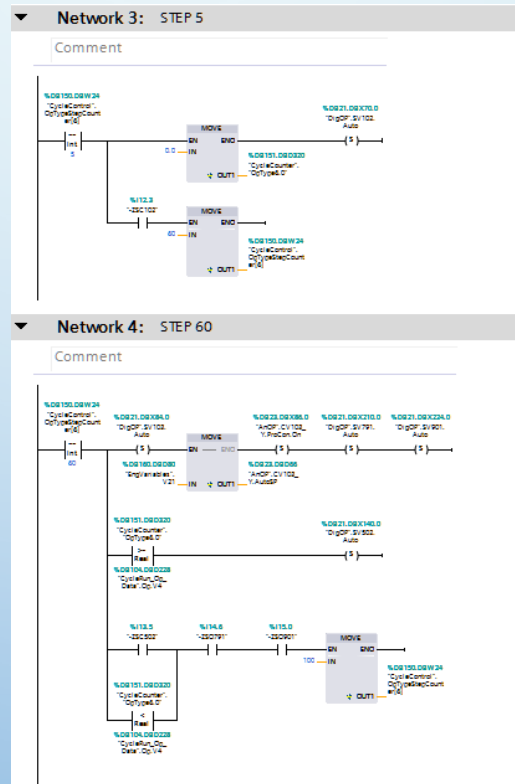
Network 3: STEP 5

Comment

%DB150.DBW24
"CycleControl".
OpType&StepCount
er[6]
==
Int
5

MOVE
EN ENO
0.0 IN
OUT1 %DB151.DBD320
"CycleCounter".
OpType6.0"

%DB21.DBX70.0
"DigOP".SV102.
Auto
(S)

%I12.3
"-ZSC102"
MOVE
EN ENO
60 IN
OUT1 %DB150.DBW24
"CycleControl".
OpType&StepCount
er[6]

Network 4: STEP 60

Comment

%DB150.DBW24
"CycleControl".
OpType&StepCount
er[6]
==
Int
60

%DB21.DBX84.0
"DigOP".SV103.
Auto
(S)

MOVE
EN ENO
%DB160.DBD80
"EngVariables".
V21 IN
OUT1 %DB23.DBD66
"AnOP".CV103_
Y.AutoSP

%DB23.DBX66.0
"AnOP".CV103_
Y.ProCon.On
(S)

%DB21.DBX210.0
"DigOP".SV791.
Auto
(S)

%DB21.DBX224.0
"DigOP".SV901.
Auto
(S)

%DB151.DBD320
"CycleCounter".
OpType6.0"
>=
Real
%DB104.DBD228
"CycleRun_Op_
Data".Op.V4

%DB21.DBX140.0
"DigOP".SV502.
Auto
(S)

%I13.5
"-ZSC502"

%I14.6
"-ZSO791"

%I15.0
"-ZSO901"

MOVE
EN ENO
100 IN
OUT1 %DB150.DBW24
"CycleControl".
OpType&StepCount
er[6]

%DB151.DBD320
"CycleCounter".
OpType6.0"
<
Real
%DB104.DBD228
"CycleRun_Op_
Data".Op.V4